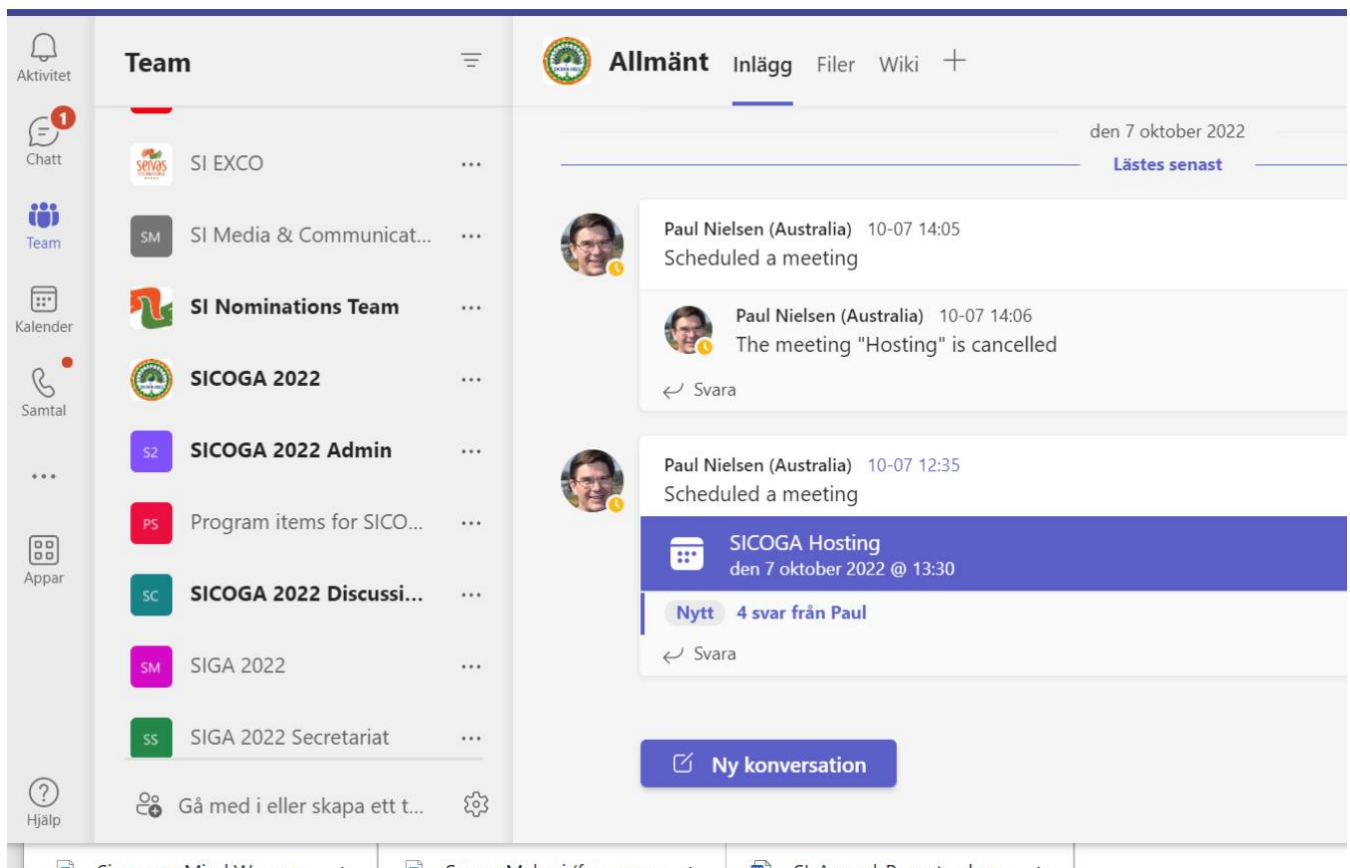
Aktivitet

1
Chatt

Team

Kalender

Samtal

...

Appar

Hjälp

Team

SI EXCO ...

SM SI Media & Communicat... ...

SI Nominations Team ...

SICOGA 2022 ...

S2 SICOGA 2022 Admin ...

PS Program items for SICO... ...

SC SICOGA 2022 Discussi... ...

SM SIGA 2022 ...

SS SIGA 2022 Secretariat ...

Gå med i eller skapa ett t...

Allmänt Inlägg Filer Wiki +

den 7 oktober 2022

Lästes senast

Paul Nielsen (Australia) 10-07 14:05
Scheduled a meeting

Paul Nielsen (Australia) 10-07 14:06
The meeting "Hosting" is cancelled

Svara

Paul Nielsen (Australia) 10-07 12:35
Scheduled a meeting

SICOGA Hosting
den 7 oktober 2022 @ 13:30

Nytt 4 svar från Paul

Svara

Ny konversation

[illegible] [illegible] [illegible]